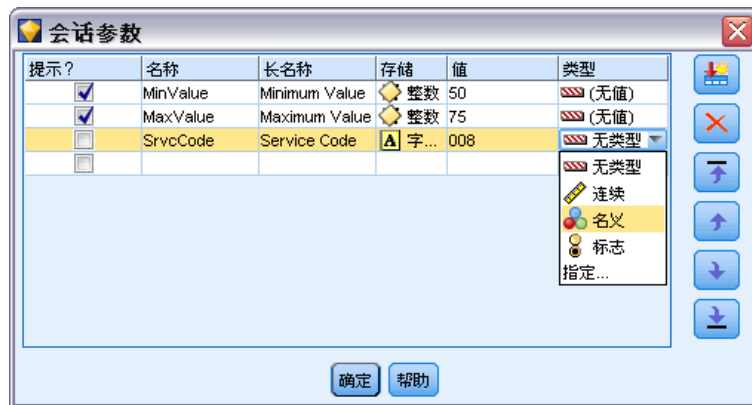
会话参数

| 提示? | 名称 | 长名称 | 存储 | 值 | 类型 |
|---|---|---|---|---|---|
| ☑ | MinValue | Minimum Value | 整数 | 50 | (无值) |
| ☑ | MaxValue | Maximum Value | 整数 | 75 | (无值) |
| ☐ | SrvcCode | Service Code | A 字... | 008 | 无类型 |
| ☐ | | | | | |

无类型
连续
名义
标志
指定...

确定 帮助